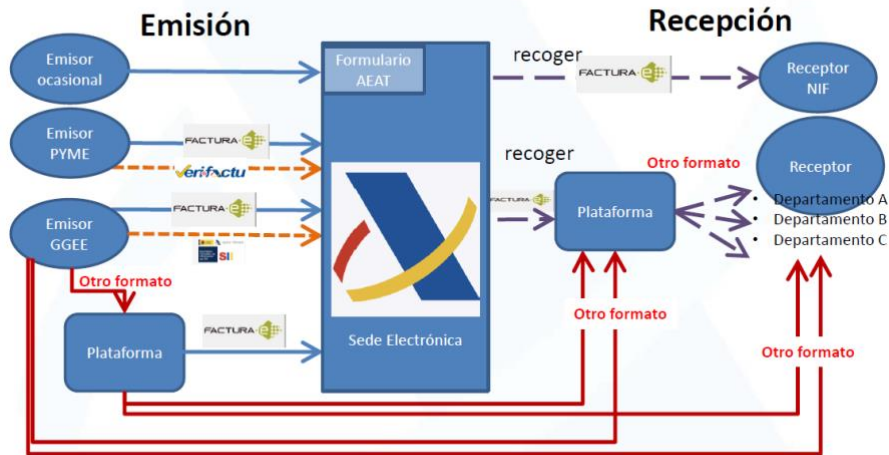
Emisión

Recepción

Emisor ocasional

Formulario AEAT

recoger

FACTURA

Receptor NIF

Emisor PYME

FACTURA

Verifactu

recoger

Otro formato

Receptor

- Departamento A
- Departamento B
- Departamento C

Emisor GGEE

FACTURA

FACTURA

Plataforma

SII

Otro formato

Otro formato

Plataforma

FACTURA

Sede Electrónica

Otro formato